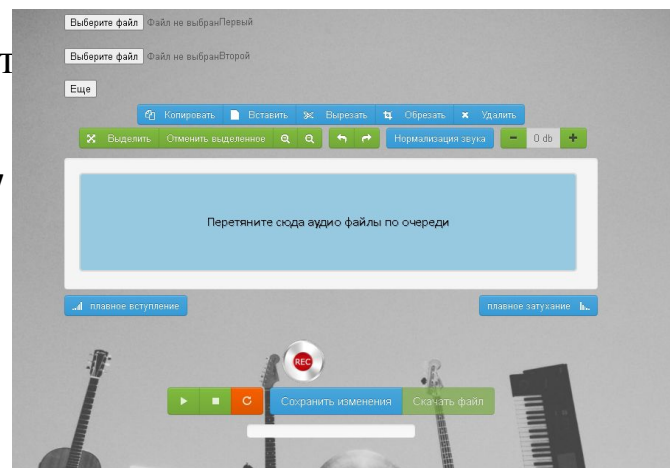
Выберите файл Файл не выбранПервый

Выберите файл Файл не выбранВторой

Еще

Копировать Вставить Вырезать Обрезать Удалить

Выделить Отменить выделенное Нормализация звука − 0 db +

Перетяните сюда аудио файлы по очереди

плавное вступление

плавное затухание

REC

Сохранить изменения Скачать файл